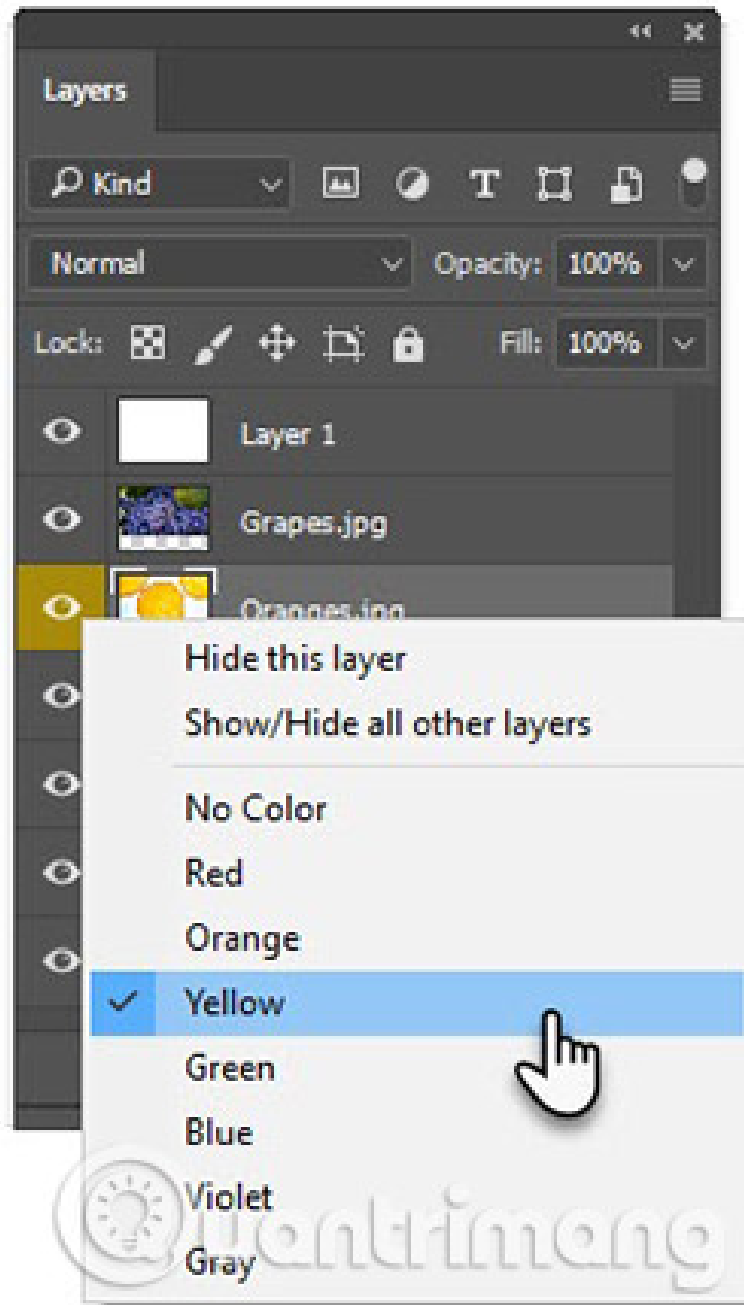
Layers

Kind

T

Normal

Opacity: 100%

Lock:

Fill: 100%

Layer 1

Grapes.jpg

Oranges.jpg

Hide this layer

Show/Hide all other layers

No Color

Red

Orange

✓ Yellow

Green

Blue

Violet

Gray

Quantrimang